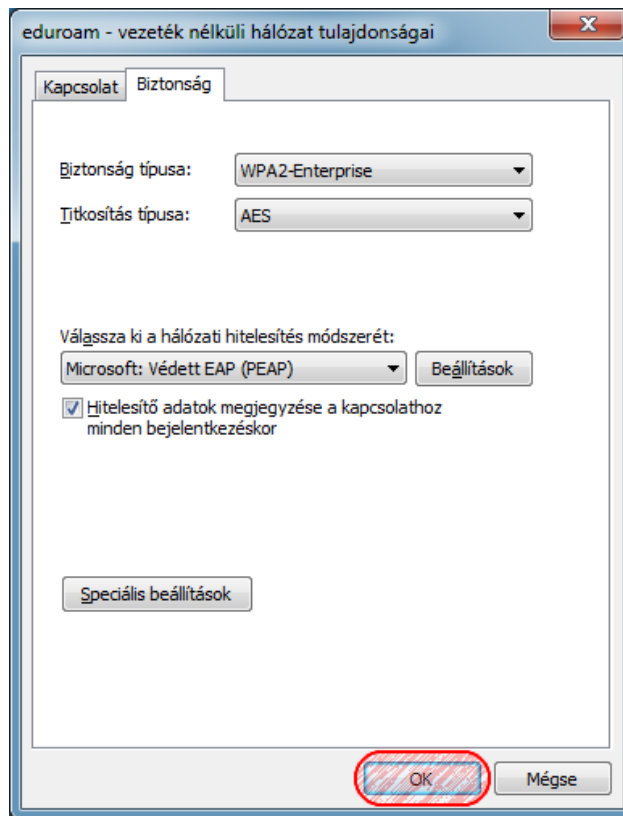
eduroam - vezeték nélküli hálózat tulajdonságai

Kapcsolat
Biztonság

Biztonság típusa: WPA2-Enterprise

Titkosítás típusa: AES

Válassza ki a hálózati hitelesítés módszerét:

Microsoft: Védett EAP (PEAP)
Beállítások

Hitelesítő adatok megjegyzése a kapcsolathoz minden bejelentkezéskor

Speciális beállítások

OK
Mégse